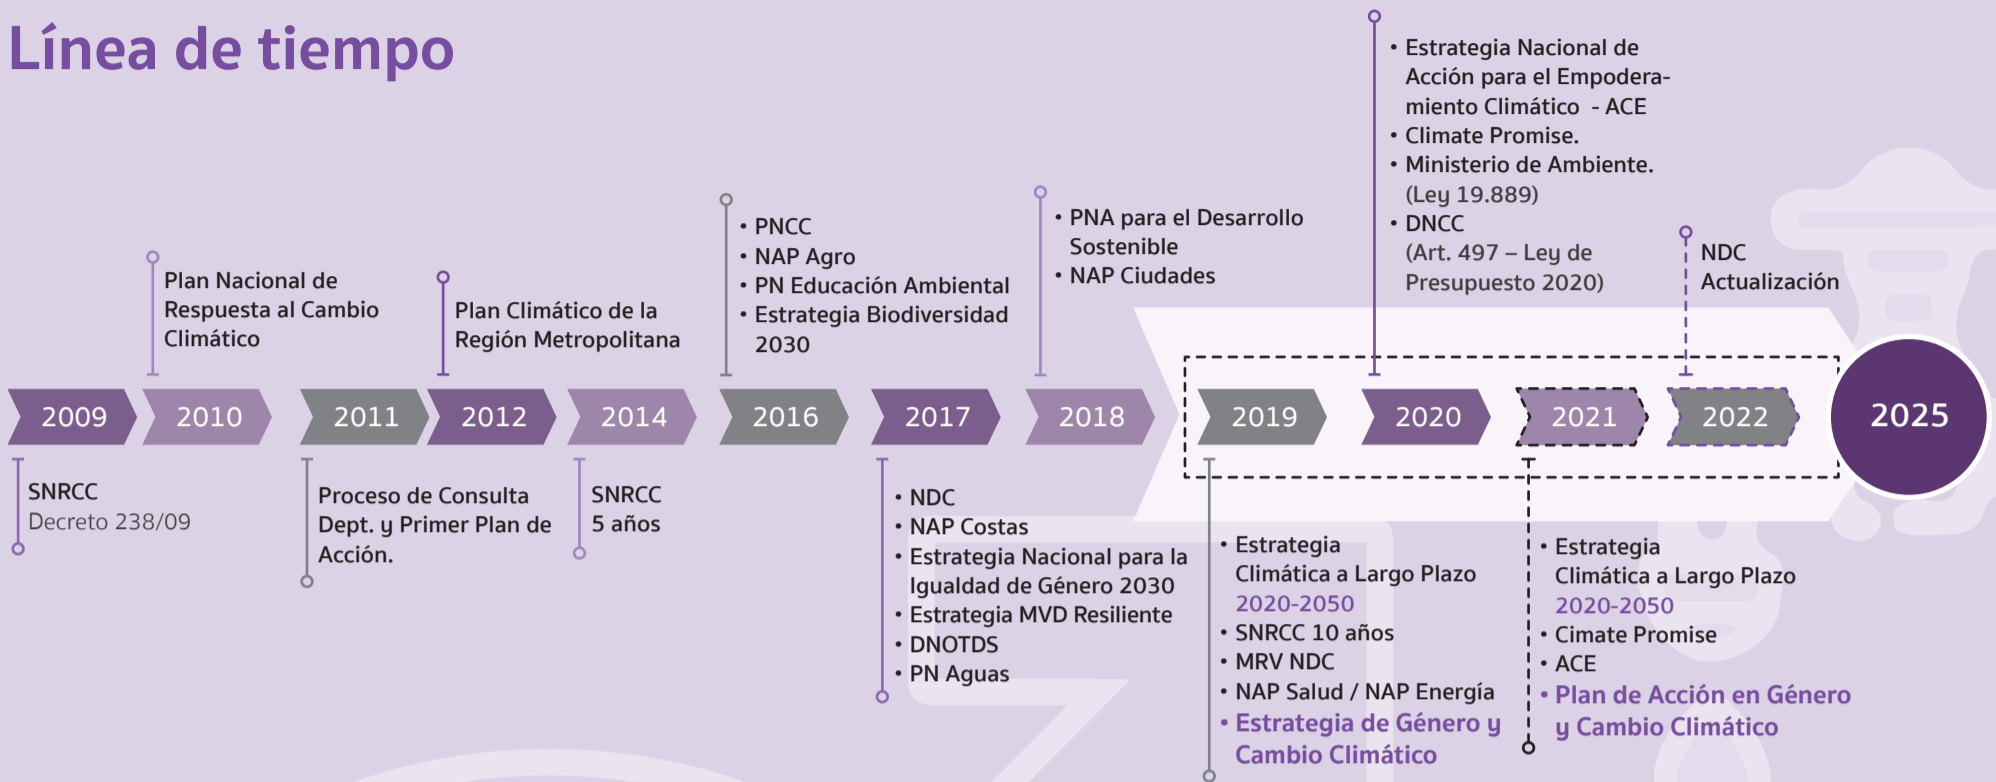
Línea de tiempo

Plan Nacional de Respuesta al Cambio Climático

Plan Climático de la Región Metropolitana

• PNCC
• NAP Agro
• PN Educación Ambiental
• Estrategia Biodiversidad 2030

• PNA para el Desarrollo Sostenible
• NAP Ciudades

• Estrategia Nacional de Acción para el Empoderamiento Climático - ACE
• Climate Promise.
• Ministerio de Ambiente. (Ley 19.889)
• DNCC (Art. 497 – Ley de Presupuesto 2020)

NDC Actualización

2009 2010 2011 2012 2014 2016 2017 2018 2019 2020 2021 2022 2025

SNRCC
Decreto 238/09

Proceso de Consulta Dept. y Primer Plan de Acción.

SNRCC
5 años

• NDC
• NAP Costas
• Estrategia Nacional para la Igualdad de Género 2030
• Estrategia MVD Resiliente
• DNOTDS
• PN Aguas

• Estrategia Climática a Largo Plazo 2020-2050
• SNRCC 10 años
• MRV NDC
• NAP Salud / NAP Energía
• Estrategia de Género y Cambio Climático

• Estrategia Climática a Largo Plazo 2020-2050
• Cimate Promise
• ACE
• Plan de Acción en Género y Cambio Climático